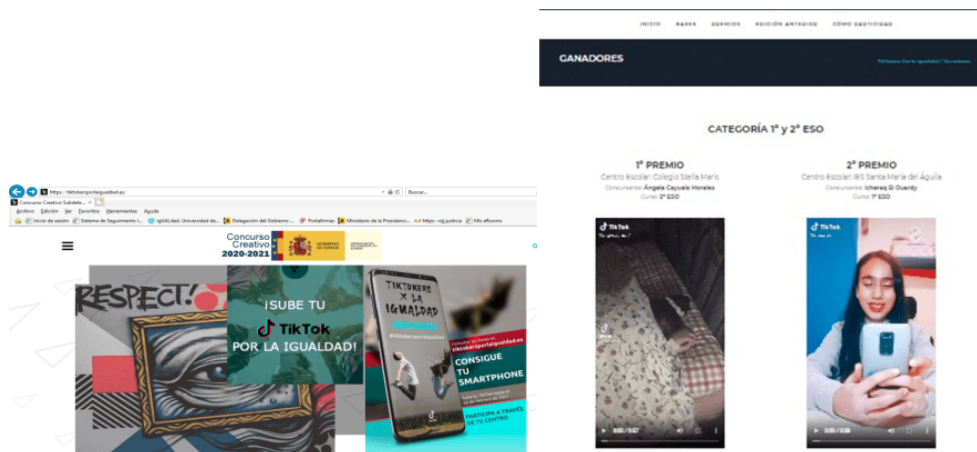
https://tiktokersporlaigualdad.es/
Buscar...
Concurso Creativo Subdele...
Archivo Edición Ver Favoritos Herramientas Ayuda
Inicio de sesión | Sistema de Seguimiento I... | igUALdad. Universidad de... | Delegación del Gobierno ... | Portafirmas | Ministerio de la Presidencia... | https - mjj_justicia | Mis eRoomo

Concurso Creativo 2020-2021

RESPECT!

¡SUBE TU TikTok POR LA IGUALDAD!

TIKTOKERS X LA IGUALDAD
CONSIGUE TU SMARTPHONE
PARTICIPA A TRAVÉS DE TU CENTRO

INICIO BASES DUDAS EDICIÓN ANTERIOR CÓMO PARTICIPAR

GANADORES

CATEGORÍA 1º y 2º ESO

1º PREMIO
Centro Escolar: Colegio Stella Maris
Concursante: Ángela Cayuela Morales
Curso: 2º ESO

2º PREMIO
Centro Escolar: IES Santa María del Águila
Concursante: Ichareq El Ouardy
Curso: 1º ESO

TikTok
TikTok